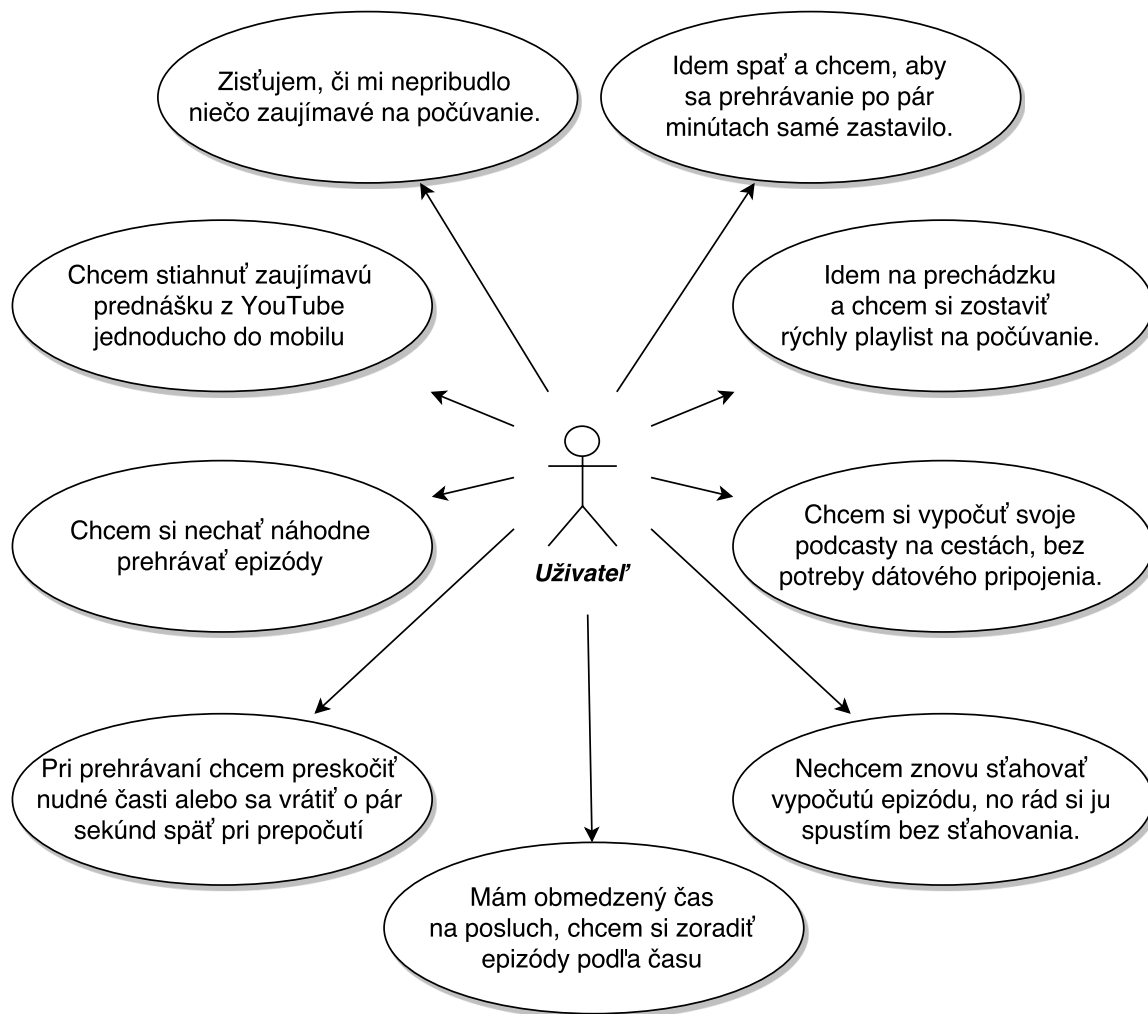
Zisťujem, či mi nepribudlo niečo zaujímavé na počúvanie.

Idem spať a chcem, aby sa prehrávanie po pár minútach samé zastavilo.

Chcem stiahnuť zaujímavú prednášku z YouTube jednoducho do mobilu

Idem na prechádzku a chcem si zostaviť rýchly playlist na počúvanie.

Chcem si nechať náhodne prehrávať epizódy

Užívateľ

Chcem si vypočuť svoje podcasty na cestách, bez potreby dátového pripojenia.

Pri prehrávaní chcem preskočiť nudné časti alebo sa vrátiť o pár sekúnd späť pri prepočutí

Nechcem znovu sťahovať vypočutú epizódu, no rád si ju spustím bez sťahovania.

Mám obmedzený čas na posluch, chcem si zoradiť epizódy podľa času